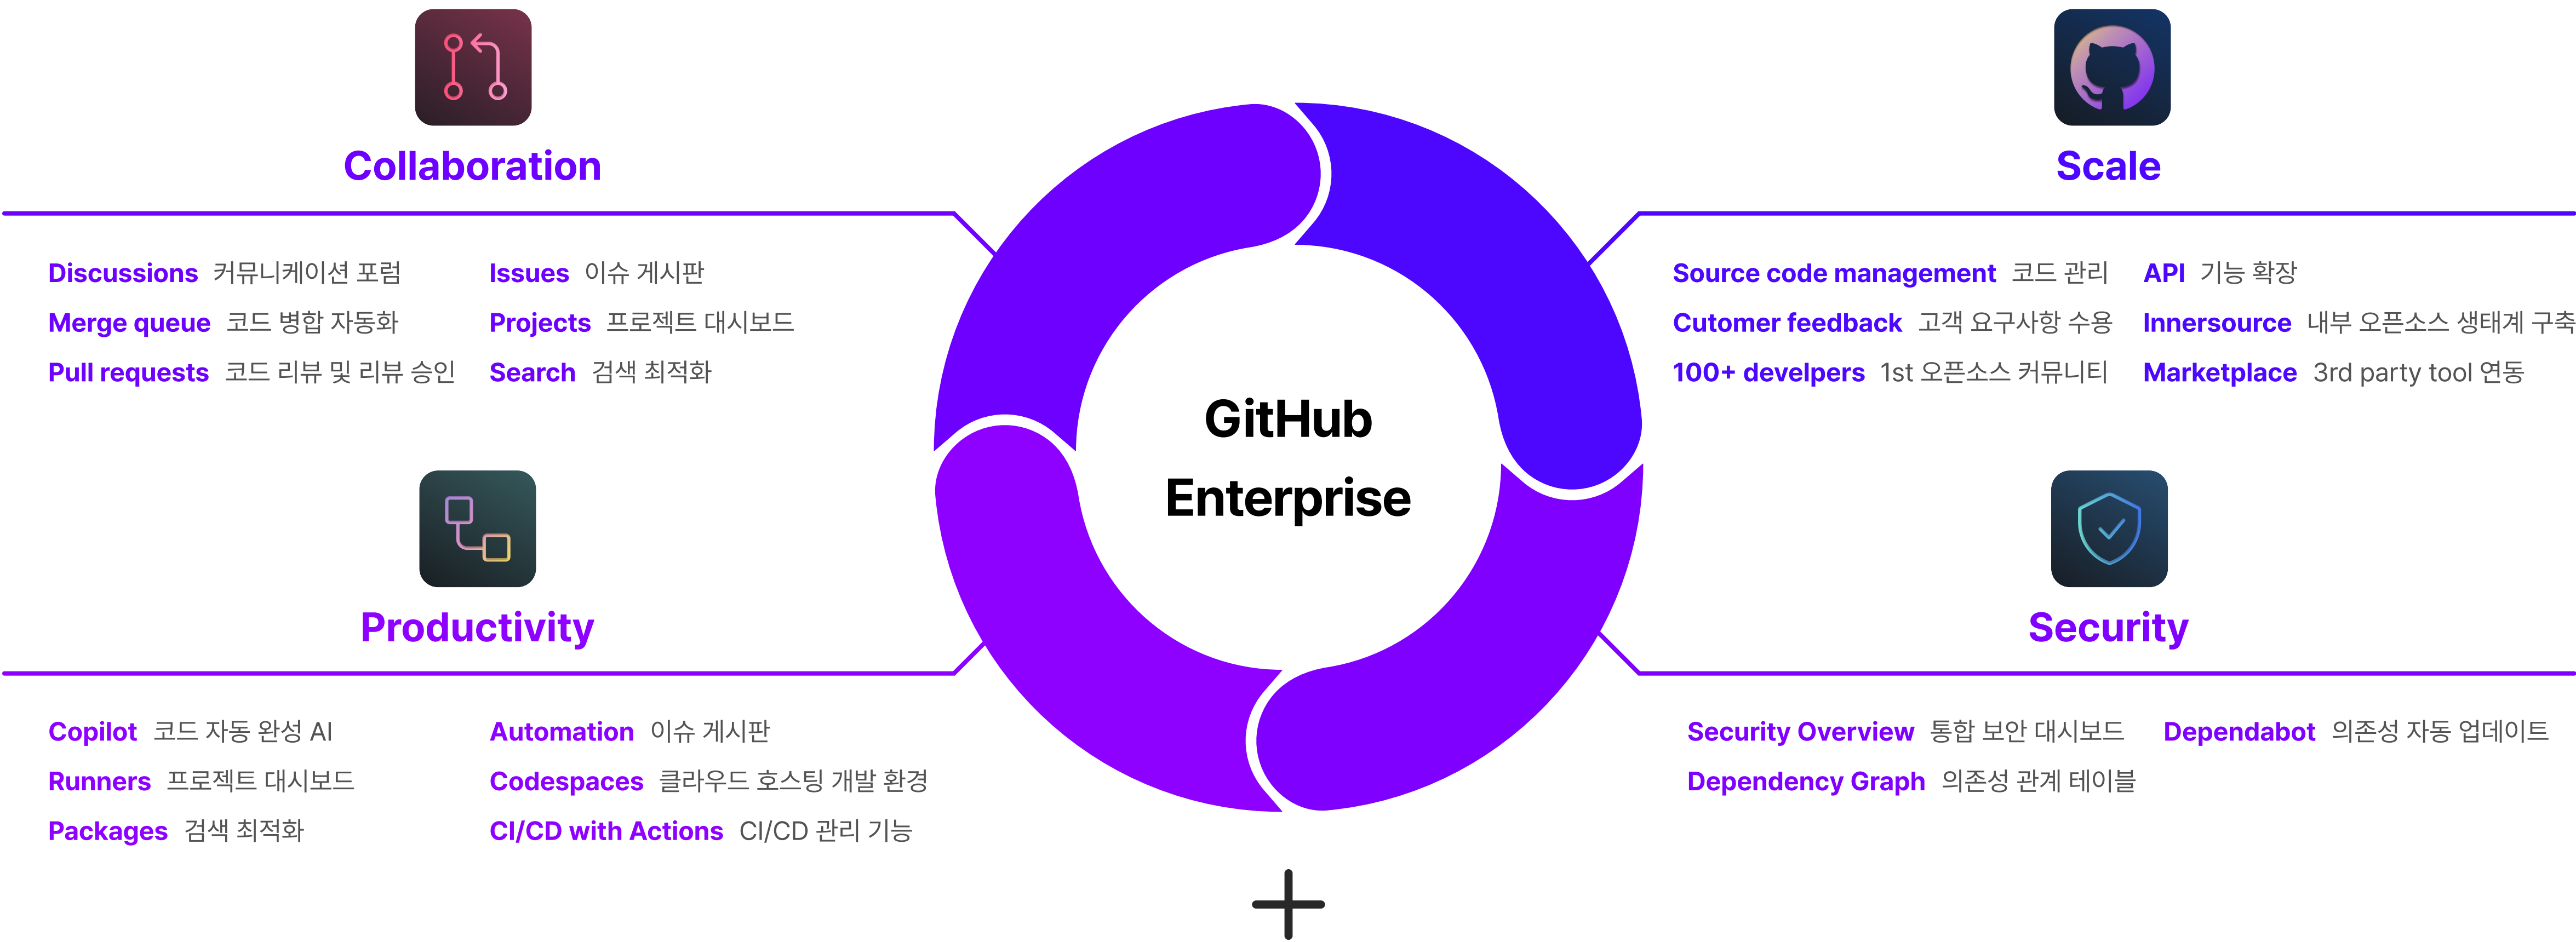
Collaboration

Discussions 커뮤니케이션 포럼
Merge queue 코드 병합 자동화
Pull requests 코드 리뷰 및 리뷰 승인

Issues 이슈 게시판
Projects 프로젝트 대시보드
Search 검색 최적화

Scale

Source code management 코드 관리
Cutomer feedback 고객 요구사항 수용
100+ develpers 1st 오픈소스 커뮤니티

API 기능 확장
Innersource 내부 오픈소스 생태계 구축
Marketplace 3rd party tool 연동

GitHub Enterprise

Productivity

Copilot 코드 자동 완성 AI
Runners 프로젝트 대시보드
Packages 검색 최적화

Automation 이슈 게시판
Codespaces 클라우드 호스팅 개발 환경
CI/CD with Actions CI/CD 관리 기능

Security

Security Overview 통합 보안 대시보드
Dependency Graph 의존성 관계 테이블

Dependabot 의존성 자동 업데이트

+